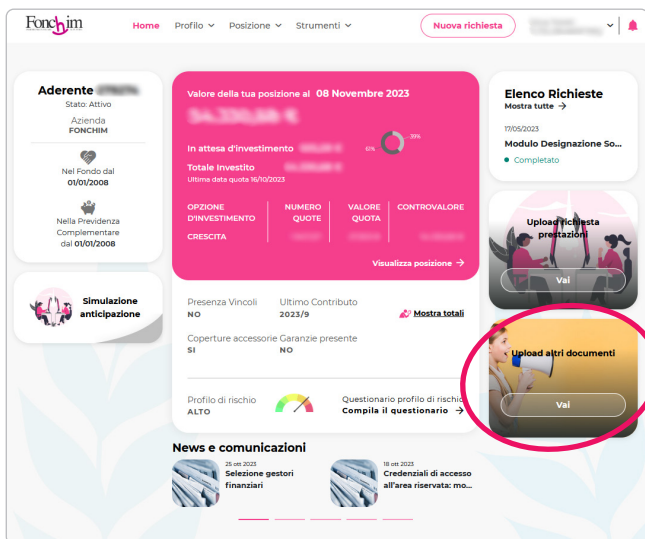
Fonchim

Home Profilo Posizione Strumenti Nuova richiesta

Aderente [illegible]
Stato: Attivo
Azienda
FONCHIM

Nel Fondo dal
01/01/2008

Nella Previdenza Complementare
dal 01/01/2008

Simulazione anticipazione

Valore della tua posizione al 08 Novembre 2023
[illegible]

In attesa d'investimento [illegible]
61% 39%
Totale Investito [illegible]
Ultima data quota 16/10/2023

| OPZIONE D'INVESTIMENTO | NUMERO QUOTE | VALORE QUOTA | CONTROVALORE |
|---|---|---|---|
| CRESCITA | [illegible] | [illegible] | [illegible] |

Visualizza posizione →

Presenza Vincoli
NO
Ultimo Contributo
2023/9
Mostra totali

Coperture accessorie
SI
Garanzie presente
NO

Profilo di rischio
ALTO
Questionario profilo di rischio
Compila il questionario →

Elenco Richieste
Mostra tutte →

17/05/2023
Modulo Designazione So...
Completato

Upload richiesta prestazioni
Vai

Upload altri documenti
Vai

News e comunicazioni

25 ott 2023
Selezione gestori finanziari

18 ott 2023
Credenziali di accesso all'area riservata: mo...